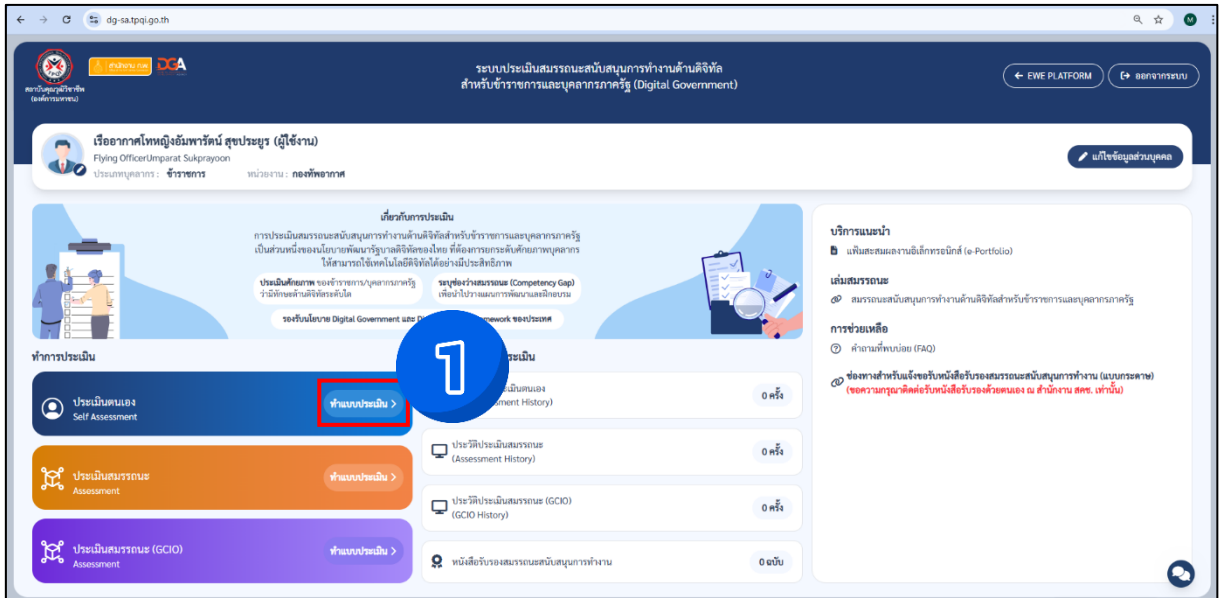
dg-sa.tpqi.go.th

สถาบันคุณวุฒิวิชาชีพ (องค์การมหาชน)

DGA

ระบบประเมินสมรรถนะสนับสนุนการทำงานด้านดิจิทัล สำหรับข้าราชการและบุคลากรภาครัฐ (Digital Government)

← EWE PLATFORM

ออกจากระบบ

เรืออากาศโทหญิงอัมพารัตน์ สุขประยูร (ผู้ใช้งาน)
Flying OfficerUmparat Sukprayoon
ประเภทบุคลากร : ข้าราชการ หน่วยงาน : กองทัพอากาศ

แก้ไขข้อมูลส่วนบุคคล

เกี่ยวกับการประเมิน

การประเมินสมรรถนะสนับสนุนการทำงานด้านดิจิทัลสำหรับข้าราชการและบุคลากรภาครัฐ เป็นส่วนหนึ่งของนโยบายพัฒนารัฐบาลดิจิทัลของไทย ที่ต้องการยกระดับศักยภาพบุคลากร ให้สามารถใช้เทคโนโลยีดิจิทัลได้อย่างมีประสิทธิภาพ

ประเมินศักยภาพ ของข้าราชการ/บุคลากรภาครัฐว่ามีทักษะด้านดิจิทัลระดับใด

ระบุช่องว่างสมรรถนะ (Competency Gap) เพื่อนำไปวางแผนการพัฒนาและฝึกอบรม

รองรับนโยบาย Digital Government และ Di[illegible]mework ของประเทศ

ทำการประเมิน

ประเมินตนเอง
Self Assessment
ทำแบบประเมิน >

ประเมินสมรรถนะ
Assessment
ทำแบบประเมิน >

ประเมินสมรรถนะ (GCIO)
Assessment
ทำแบบประเมิน >

1

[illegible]ระเมิน

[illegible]เมินตนเอง
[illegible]ssment History)
0 ครั้ง

ประวัติประเมินสมรรถนะ
(Assessment History)
0 ครั้ง

ประวัติประเมินสมรรถนะ (GCIO)
(GCIO History)
0 ครั้ง

หนังสือรับรองสมรรถนะสนับสนุนการทำงาน
0 ฉบับ

บริการแนะนำ
แฟ้มสะสมผลงานอิเล็กทรอนิกส์ (e-Portfolio)

เล่มสมรรถนะ
สมรรถนะสนับสนุนการทำงานด้านดิจิทัลสำหรับข้าราชการและบุคลากรภาครัฐ

การช่วยเหลือ
คำถามที่พบบ่อย (FAQ)

ช่องทางสำหรับแจ้งขอรับหนังสือรับรองสมรรถนะสนับสนุนการทำงาน (แบบกระดาษ)
(ขอความกรุณาติดต่อรับหนังสือรับรองด้วยตนเอง ณ สำนักงาน สคช. เท่านั้น)